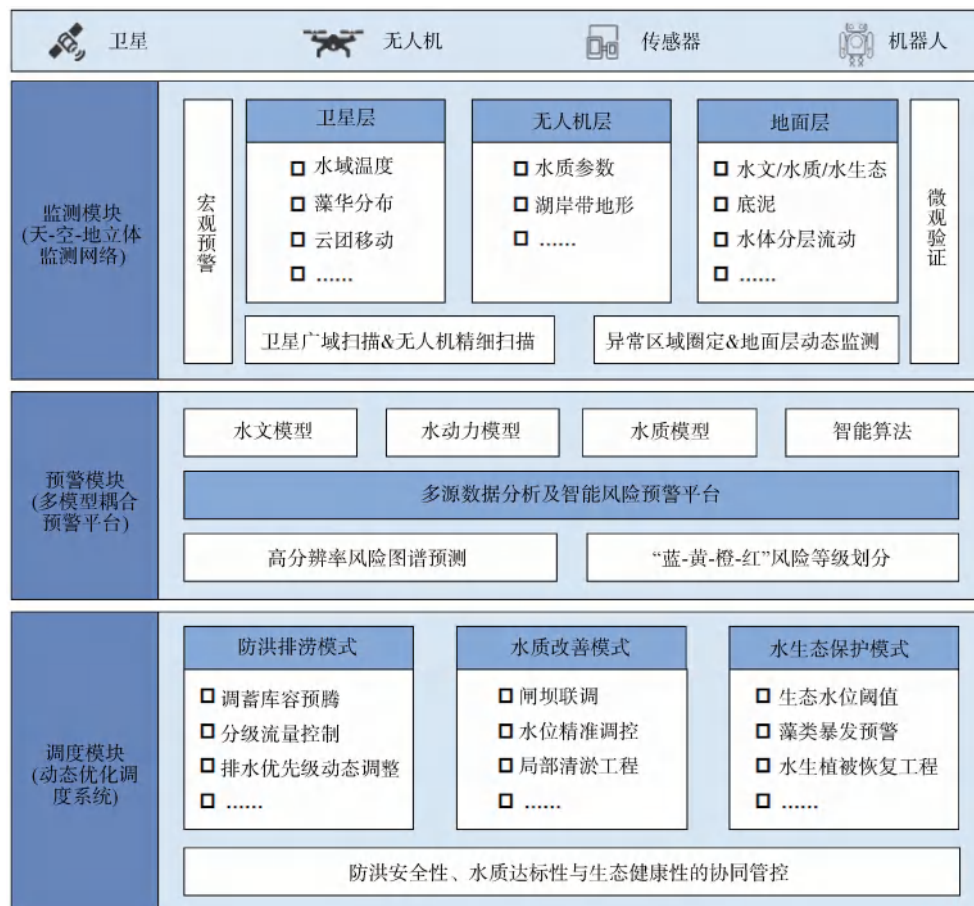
卫星 无人机 传感器 机器人

监测模块（天-空-地立体监测网络）

宏观预警

卫星层
□ 水域温度
□ 藻华分布
□ 云团移动
□ ……

无人机层
□ 水质参数
□ 湖岸带地形
□ ……

地面层
□ 水文/水质/水生态
□ 底泥
□ 水体分层流动
□ ……

微观验证

卫星广域扫描&无人机精细扫描

异常区域圈定&地面层动态监测

预警模块（多模型耦合预警平台）

水文模型 水动力模型 水质模型 智能算法

多源数据分析及智能风险预警平台

高分辨率风险图谱预测

“蓝-黄-橙-红”风险等级划分

调度模块（动态优化调度系统）

防洪排涝模式
□ 调蓄库容预腾
□ 分级流量控制
□ 排水优先级动态调整
□ ……

水质改善模式
□ 闸坝联调
□ 水位精准调控
□ 局部清淤工程
□ ……

水生态保护模式
□ 生态水位阈值
□ 藻类暴发预警
□ 水生植被恢复工程
□ ……

防洪安全性、水质达标性与生态健康性的协同管控